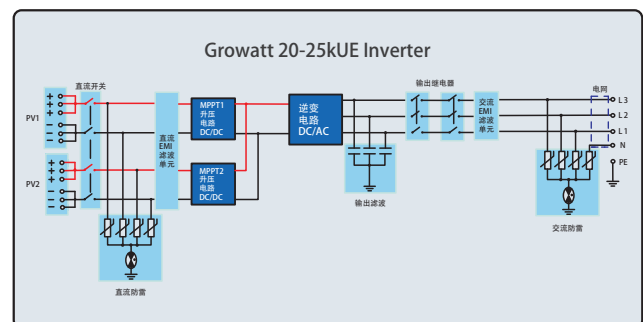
Growatt 20-25kUE Inverter

直流开关

PV1

PV2

+
+
-
-

+
+
-
-

直流EMI滤波单元

MPPT1
升压
电路
DC/DC

MPPT2
升压
电路
DC/DC

逆变
电路
DC/AC

输出继电器

交流EMI滤波单元

电网

L 3
L 2
L 1
N
PE

输出滤波

直流防雷

交流防雷